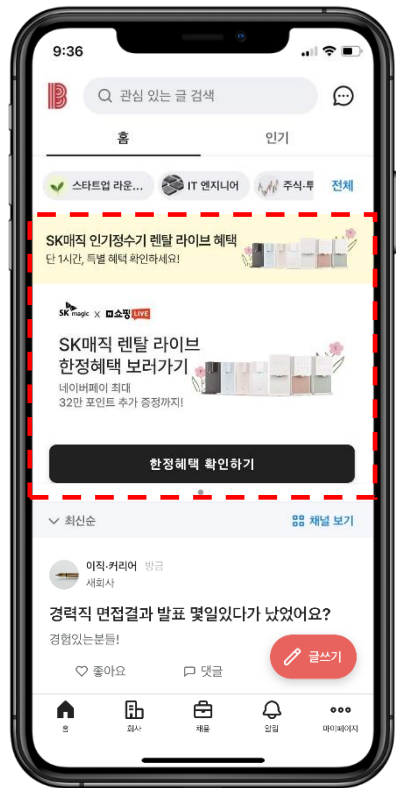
9:36

관심 있는 글 검색

홈
인기

스타트업 라운...
IT 엔지니어
주식·투
전체

SK매직 인기정수기 렌탈 라이브 혜택
단 1시간, 특별 혜택 확인하세요!

SK magic × N쇼핑 LIVE

SK매직 렌탈 라이브
한정혜택 보러가기
네이버페이 최대
32만 포인트 추가 증정까지!

한정혜택 확인하기

최신순
채널 보기

이직·커리어 방금
새회사

경력직 면접결과 발표 몇일있다가 났었어요?
경험있는분들!

좋아요
댓글
글쓰기

홈
회사
채용
알림
마이페이지